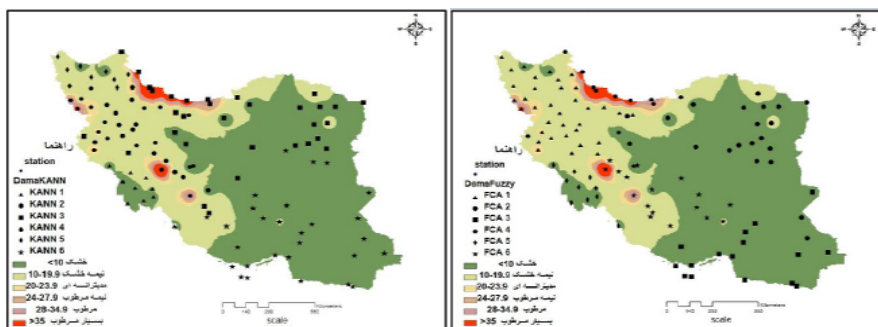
راهنما
station
DamaKANN
KANN 1
KANN 2
KANN 3
KANN 4
KANN 5
KANN 6
خشک 10>
نیمه خشک 10-19.9
مدیترانه ای 20-23.9
نیمه مرطوب 24-27.9
مرطوب 28-34.9
بسیار مرطوب 35<
0 140 280 560 Kilometers
scale

راهنما
station
DamaFuzzy
FCA 1
FCA 2
FCA 3
FCA 4
FCA 5
FCA 6
خشک 10>
نیمه خشک 10-19.9
مدیترانه ای 20-23.9
نیمه مرطوب 24-27.9
مرطوب 28-34.9
بسیار مرطوب 35<
0 140 280 560 Kilometers
scale